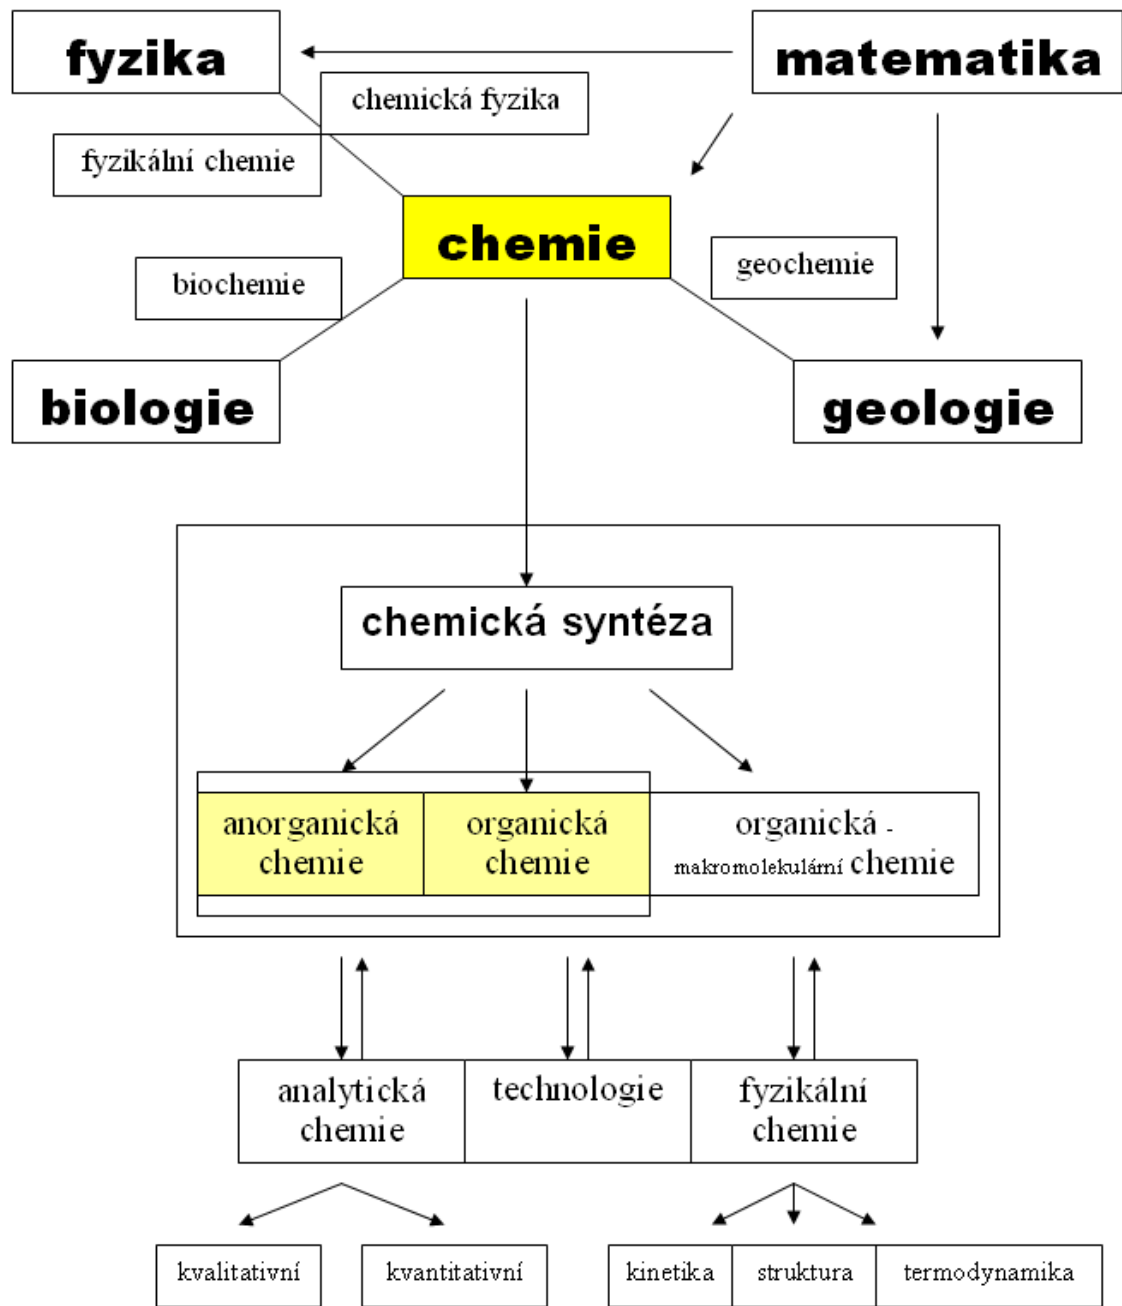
fyzika

matematika

chemická fyzika

fyzikální chemie

chemie

geochemie

biochemie

biologie

geologie

chemická syntéza

anorganická chemie

organická chemie

organická - makromolekulární chemie

analytická chemie

technologie

fyzikální chemie

kvalitativní

kvantitativní

kinetika

struktura

termodynamika